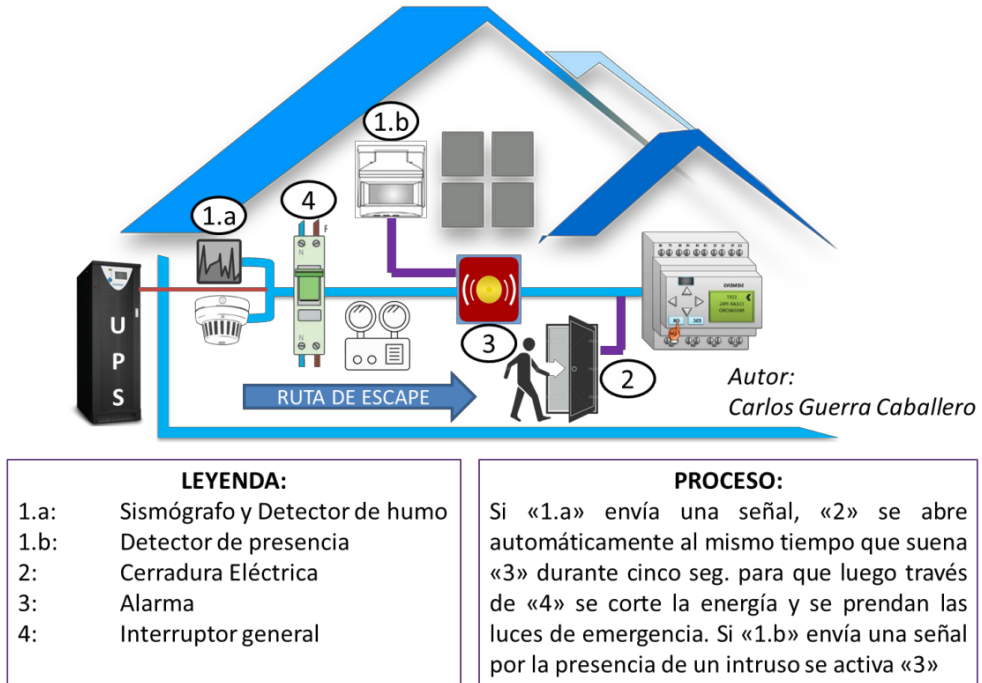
1.b

4

1.a

N F

N

U
P
S

3

2

RUTA DE ESCAPE

Autor:
Carlos Guerra Caballero

LEYENDA:

| | |
|---|---|
| 1.a: | Sismógrafo y Detector de humo |
| 1.b: | Detector de presencia |
| 2: | Cerradura Eléctrica |
| 3: | Alarma |
| 4: | Interruptor general |

PROCESO:

Si «1.a» envía una señal, «2» se abre automáticamente al mismo tiempo que suena «3» durante cinco seg. para que luego través de «4» se corte la energía y se prendan las luces de emergencia. Si «1.b» envía una señal por la presencia de un intruso se activa «3»